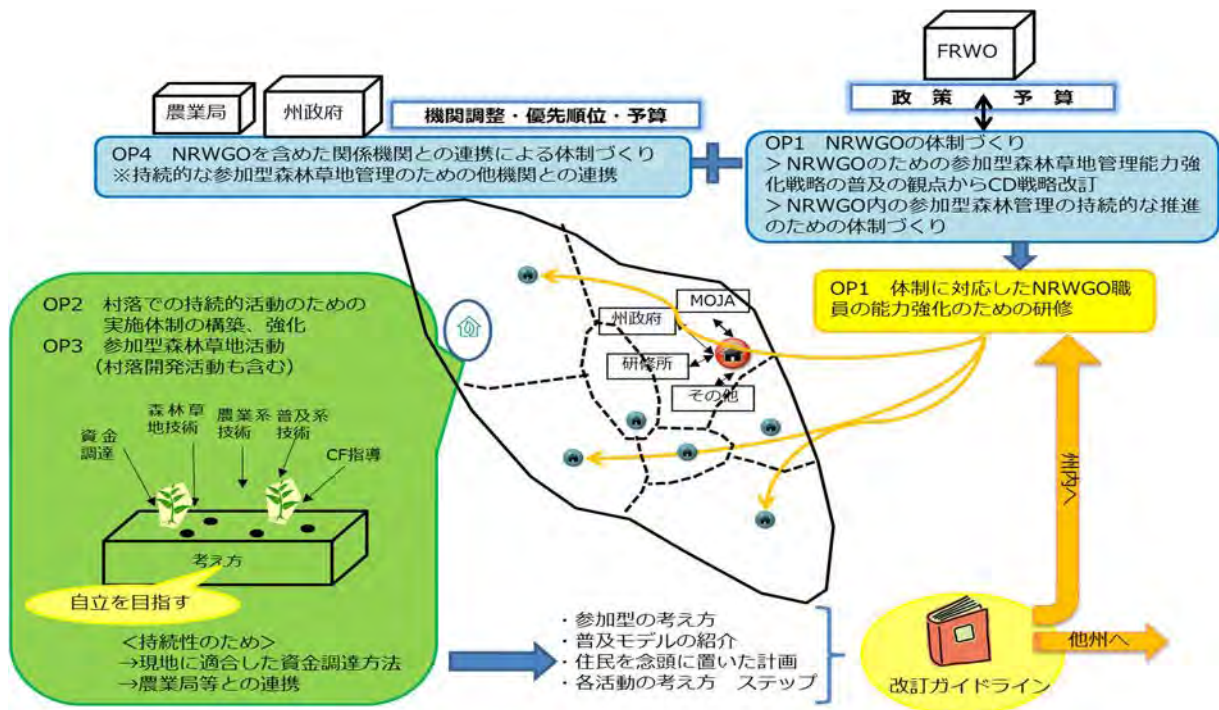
FRWO

政策　予算

農業局

州政府

機関調整・優先順位・予算

OP4　NRWGOを含めた関係機関との連携による体制づくり
※持続的な参加型森林草地管理のための他機関との連携

OP1　NRWGOの体制づくり
＞NRWGOのための参加型森林草地管理能力強化戦略の普及の観点からCD戦略改訂
＞NRWGO内の参加型森林管理の持続的な推進のための体制づくり

OP1　体制に対応したNRWGO職員の能力強化のための研修

MOJA

州政府

研修所

その他

OP2　村落での持続的活動のための実施体制の構築、強化
OP3　参加型森林草地活動
（村落開発活動も含む）

森林草地技術

農業系技術

普及系技術

資金調達

CF指導

考え方

自立を目指す

＜持続性のため＞
→現地に適合した資金調達方法
→農業局等との連携

・参加型の考え方
・普及モデルの紹介
・住民を念頭に置いた計画
・各活動の考え方　ステップ

州内へ

他州へ

改訂ガイドライン